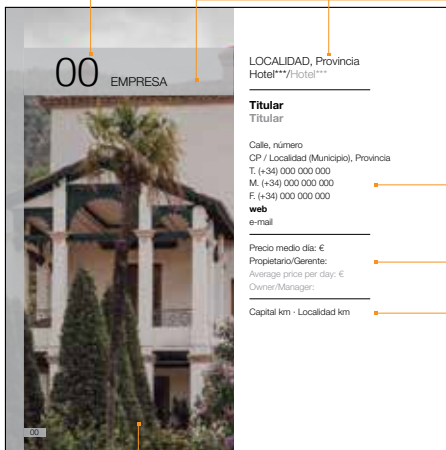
00 EMPRESA

LOCALIDAD, Provincia
Hotel***/Hotel***

Titular
Titular

Calle, número
CP / Localidad (Municipio), Provincia
T. (+34) 000 000 000
M. (+34) 000 000 000
F. (+34) 000 000 000
web
e-mail

Precio medio día: €
Propietario/Gerente:
Average price per day: €
Owner/Manager:

Capital km · Localidad km

00